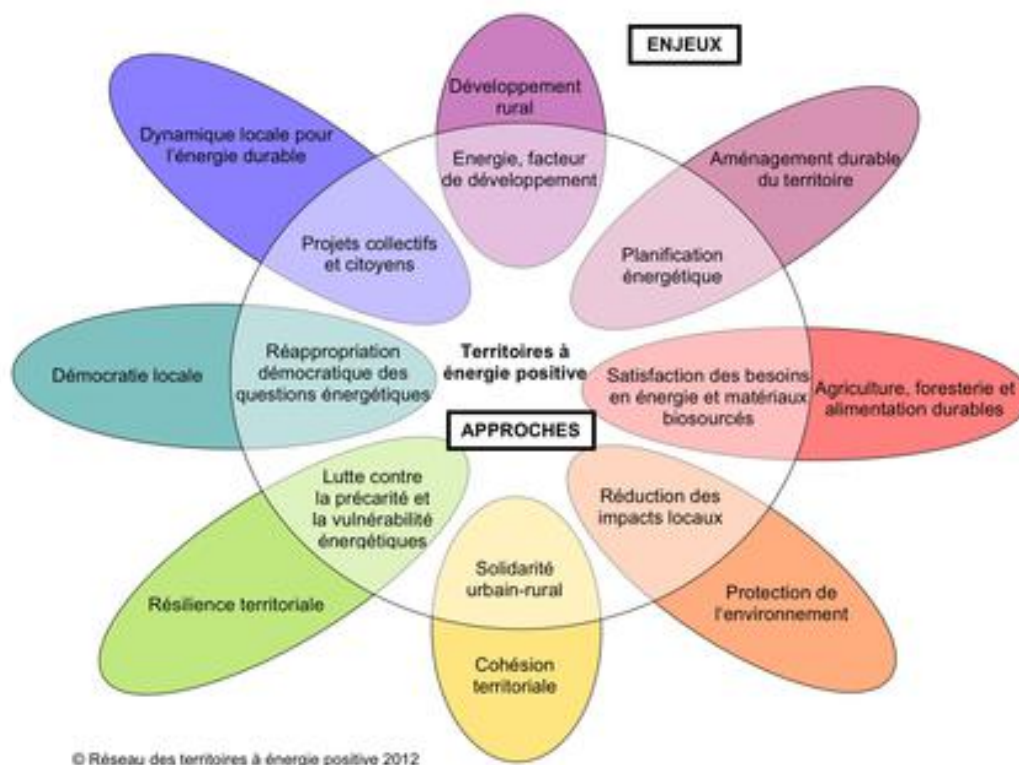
ENJEUX

Développement rural

Energie, facteur de développement

Dynamique locale pour l'énergie durable

Aménagement durable du territoire

Projets collectifs et citoyens

Planification énergétique

Démocratie locale

Réappropriation démocratique des questions énergétiques

Territoires à énergie positive

Satisfaction des besoins en énergie et matériaux biosourcés

Agriculture, foresterie et alimentation durables

APPROCHES

Lutte contre la précarité et la vulnérabilité énergétiques

Réduction des impacts locaux

Solidarité urbain-rural

Résilience territoriale

Protection de l'environnement

Cohésion territoriale

© Réseau des territoires à énergie positive 2012